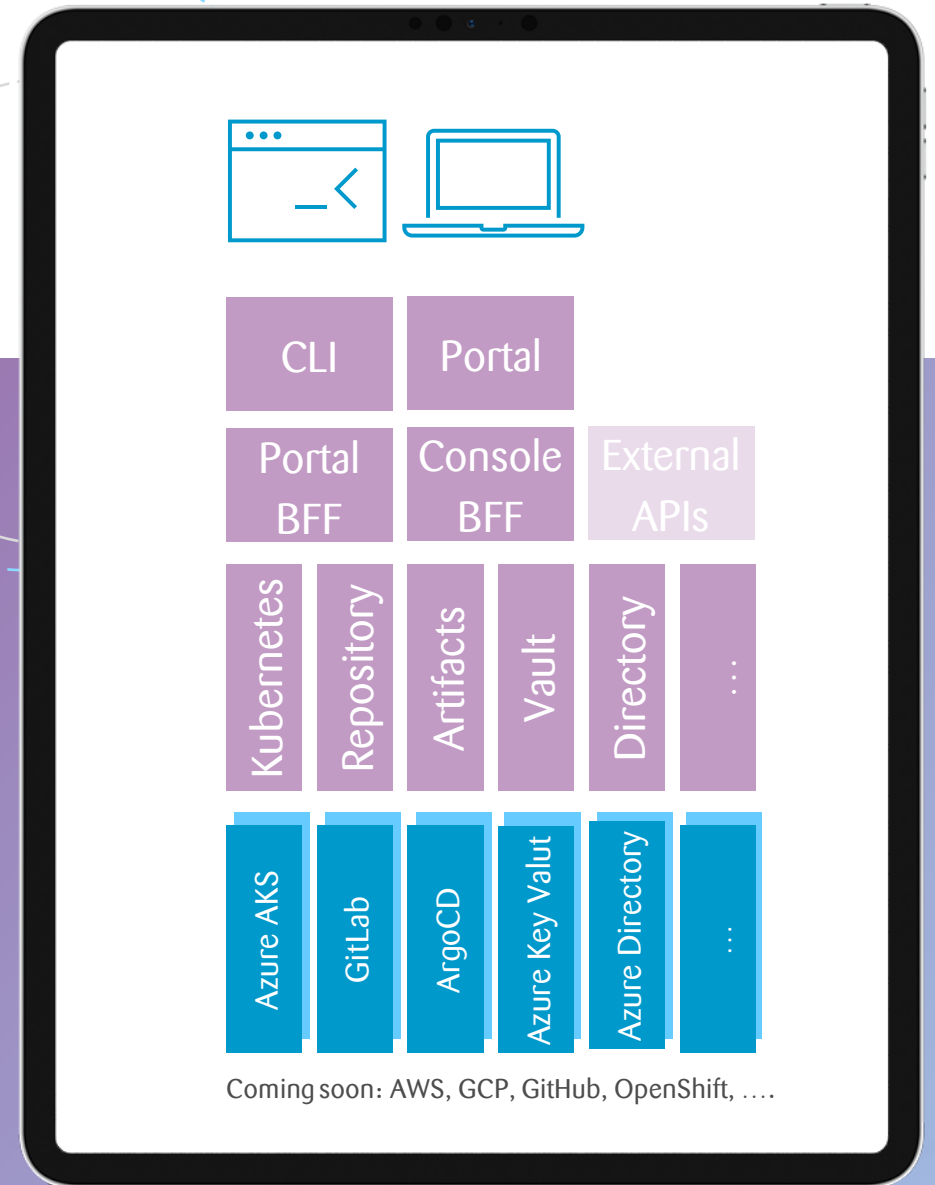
CLI

Portal

Portal BFF

Console BFF

External APIs

Kubernetes

Repository

Artifacts

Vault

Directory

...

Azure AKS

GitLab

ArgoCD

Azure Key Valut

Azure Directory

...

Coming soon: AWS, GCP, GitHub, OpenShift, ....